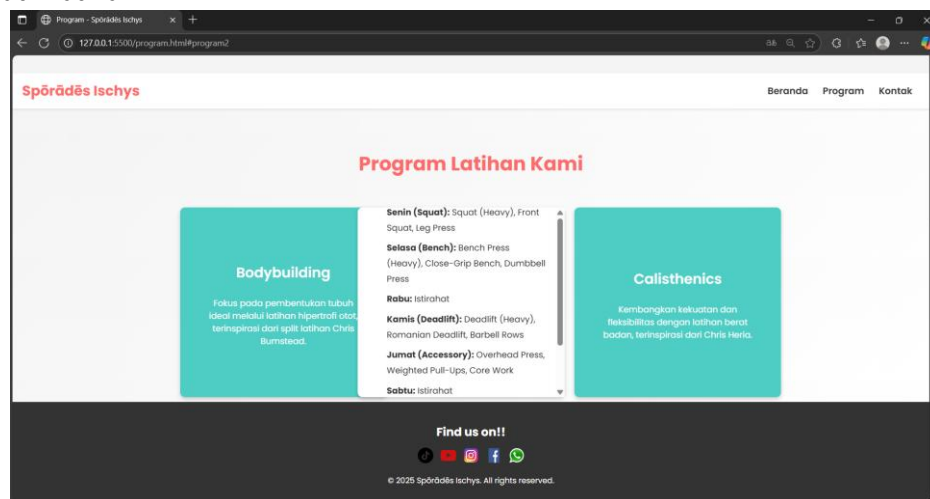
Program - Spōrādēs Ischys

127.0.0.1:5500/program.html#program2

Spōrādēs Ischys

Beranda Program Kontak

Program Latihan Kami

Bodybuilding

Fokus pada pembentukan tubuh ideal melalui latihan hipertrofi otot, terinspirasi dari split latihan Chris Bumstead.

**Senin (Squat):** Squat (Heavy), Front Squat, Leg Press

**Selasa (Bench):** Bench Press (Heavy), Close-Grip Bench, Dumbbell Press

**Rabu:** Istirahat

**Kamis (Deadlift):** Deadlift (Heavy), Romanian Deadlift, Barbell Rows

**Jumat (Accessory):** Overhead Press, Weighted Pull-Ups, Core Work

**Sabtu:** Istirahat

Calisthenics

Kembangkan kekuatan dan fleksibilitas dengan latihan berat badan, terinspirasi dari Chris Heria.

Find us on!!

© 2025 Spōrādēs Ischys. All rights reserved.